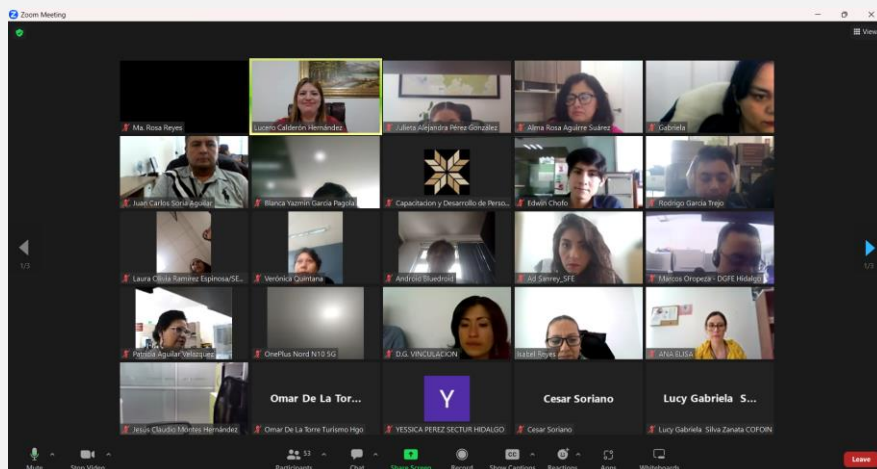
Zoom Meeting

View

Ma. Rosa Reyes
Lucero Calderón Hernández
Julieta Alejandra Pérez González
Alma Rosa Aguirre Suárez
Gabriela

Juan Carlos Soria Aguilar
Blanca Yazmín García Pagola
Capacitacion y Desarrollo de Perso...
Edwin Chofo
Rodrigo García Trejo

Laura Cilvia Ramírez Espinosa/SE...
Verónica Quintana
Android Bluedroid
Ad Sanrey_SFE
Marcos Oropeza - DGFE Hidalgo

Patricia Aguilar Velázquez
OnePlus Nord N10 5G
D.G. VINCULACION
Isabel Reyes
ANA ELISA

Jesús Claudio Montes Hernández
Omar De La Tor...
Omar De La Torre Turismo Hgo
Y
YESSICA PEREZ SECTUR HIDALGO
Cesar Soriano
Cesar Soriano
Lucy Gabriela S...
Lucy Gabriela Silva Zanata COFOIN

1/3
1/3

Mute
Stop Video
Participants 53
Chat
Share Screen
Record
Show Captions
Reactions
Apps
Whiteboards
Leave